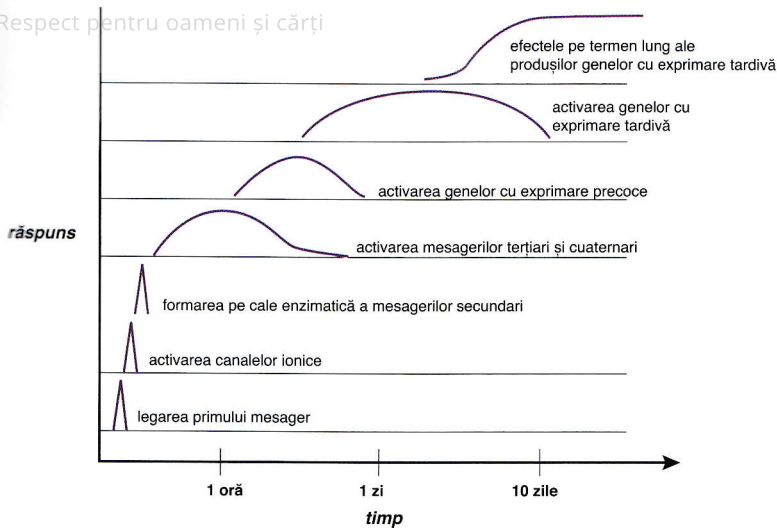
Respect pentru oameni și cărți

efectele pe termen lung ale produșilor genelor cu exprimare tardivă

activarea genelor cu exprimare tardivă

activarea genelor cu exprimare precoce

răspuns

activarea mesagerilor terțiari și cuaternari

formarea pe cale enzimatică a mesagerilor secundari

activarea canalelor ionice

legarea primului mesager

1 oră

1 zi

10 zile

timp